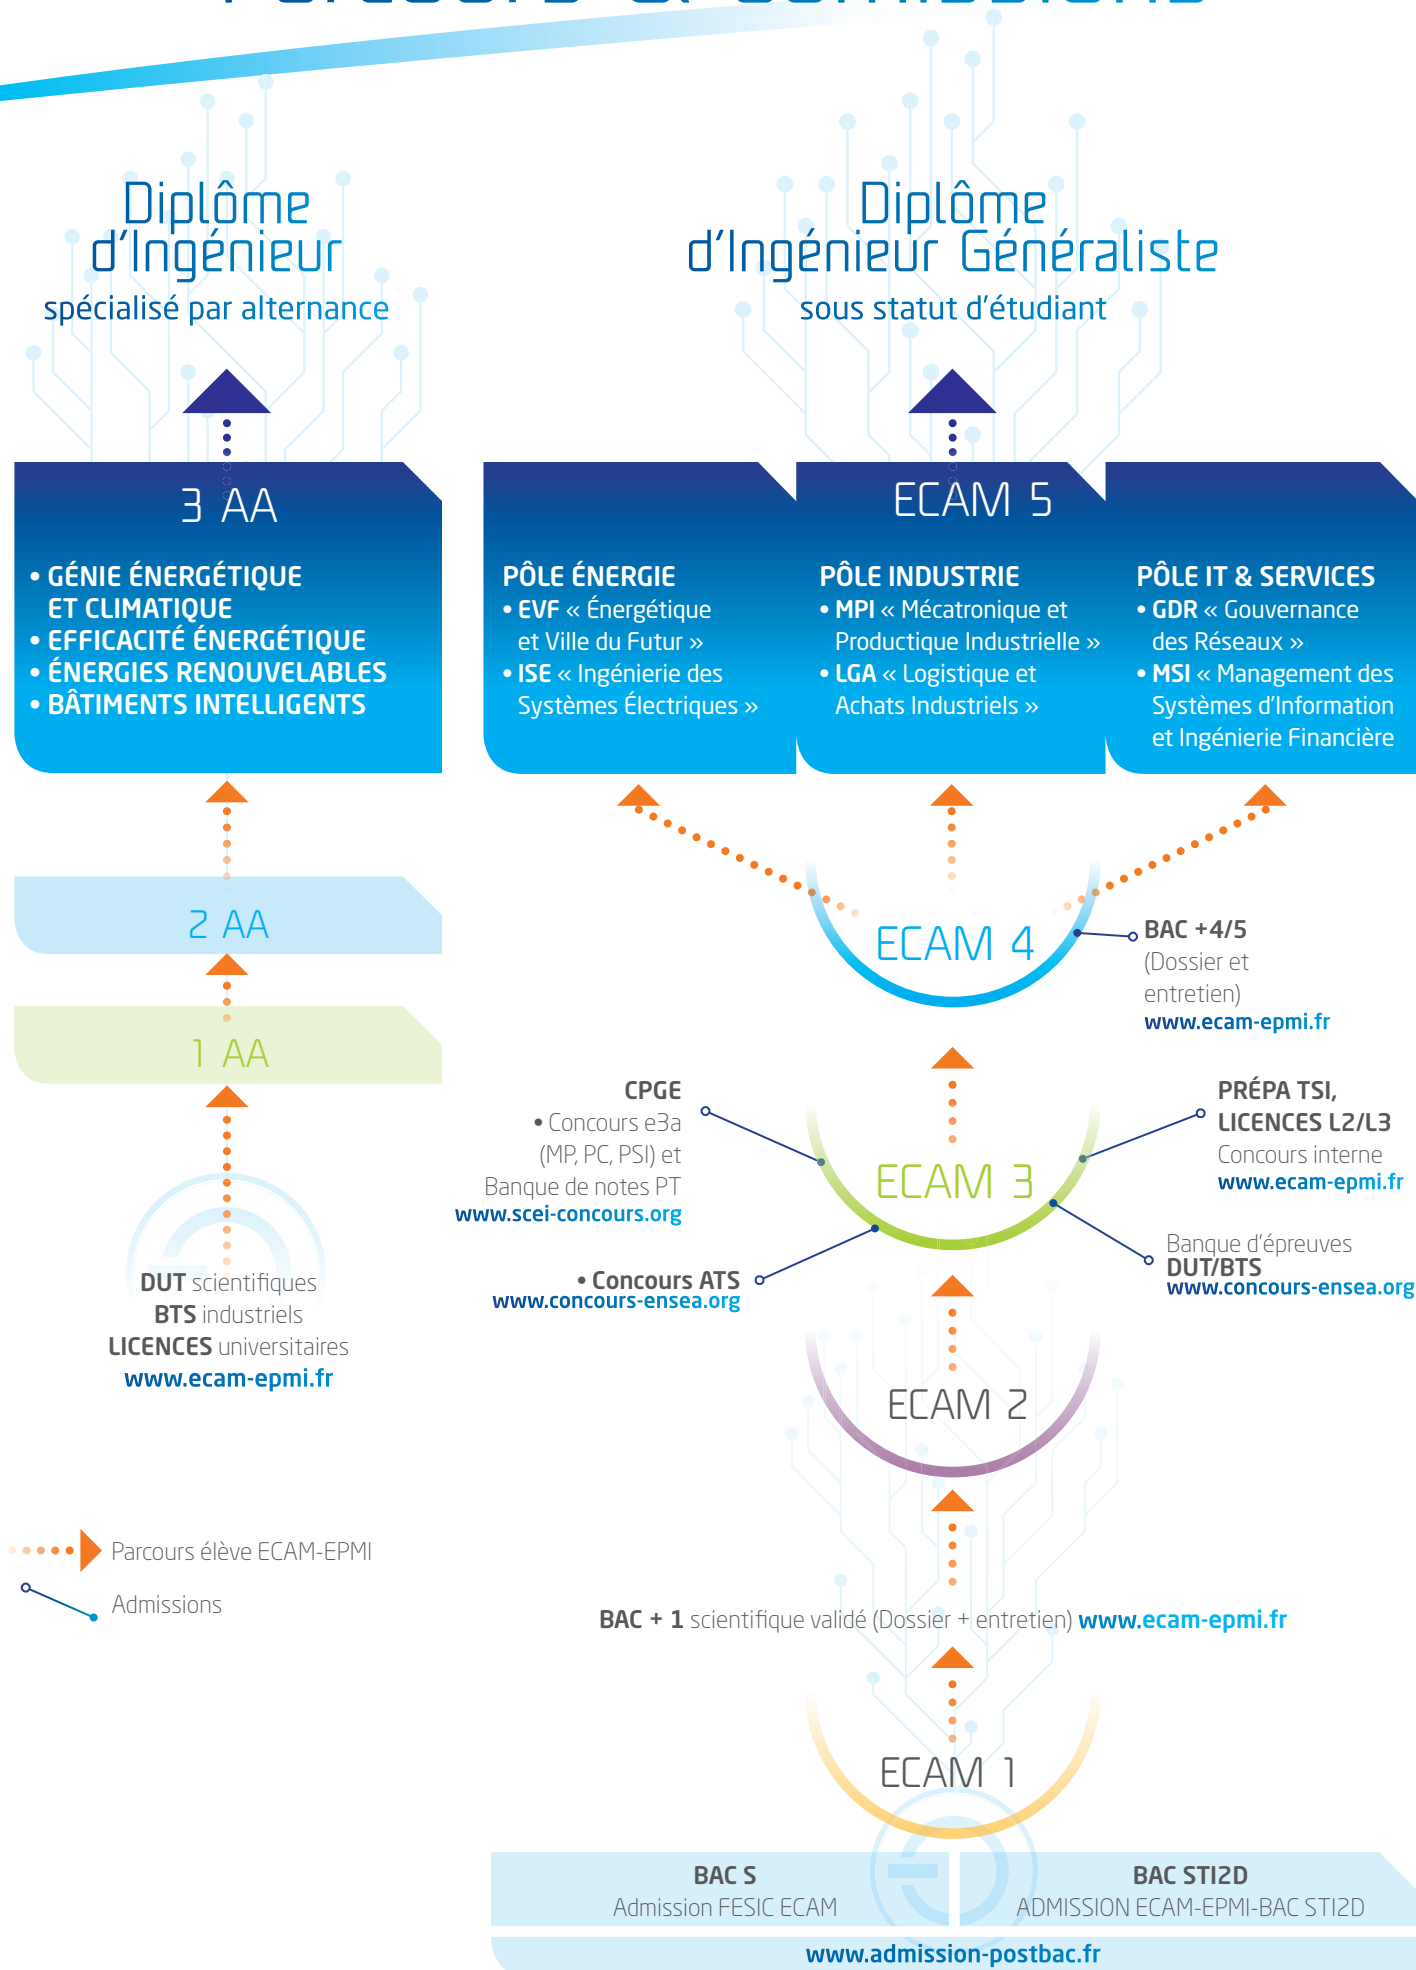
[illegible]

Diplôme d'Ingénieur
spécialisé par alternance

Diplôme d'Ingénieur Généraliste
sous statut d'étudiant

3 AA
• GÉNIE ÉNERGÉTIQUE ET CLIMATIQUE
• EFFICACITÉ ÉNERGÉTIQUE
• ÉNERGIES RENOUVELABLES
• BÂTIMENTS INTELLIGENTS

ECAM 5

PÔLE ÉNERGIE
• EVF « Énergétique et Ville du Futur »
• ISE « Ingénierie des Systèmes Électriques »

PÔLE INDUSTRIE
• MPI « Mécatronique et Productique Industrielle »
• LGA « Logistique et Achats Industriels »

PÔLE IT & SERVICES
• GDR « Gouvernance des Réseaux »
• MSI « Management des Systèmes d'Information et Ingénierie Financière

2 AA

1 AA

ECAM 4

BAC +4/5
(Dossier et entretien)
www.ecam-epmi.fr

CPGE
• Concours e3a (MP, PC, PSI) et Banque de notes PT
www.scei-concours.org

ECAM 3

PRÉPA TSI, LICENCES L2/L3
Concours interne
www.ecam-epmi.fr

• Concours ATS
www.concours-ensea.org

Banque d'épreuves
DUT/BTS
www.concours-ensea.org

DUT scientifiques
BTS industriels
LICENCES universitaires
www.ecam-epmi.fr

ECAM 2

Parcours élève ECAM-EPMI

Admissions

BAC + 1 scientifique validé (Dossier + entretien) www.ecam-epmi.fr

ECAM 1

BAC S
Admission FESIC ECAM

BAC STI2D
ADMISSION ECAM-EPMI-BAC STI2D

www.admission-postbac.fr